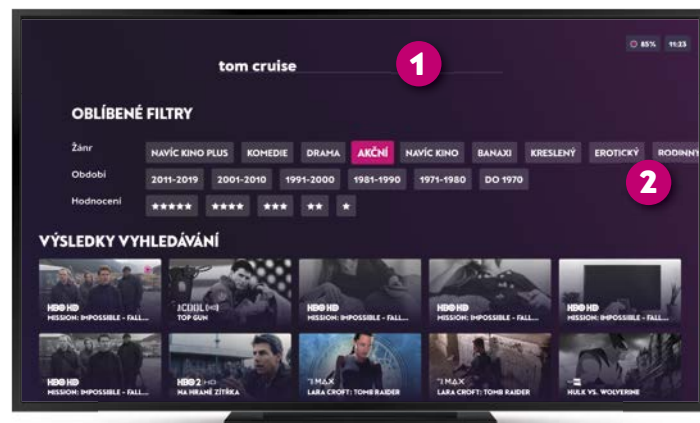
tom cruise

1

85% 11:23

OBLÍBENÉ FILTRY

Žánr
NAVÍC KINO PLUS
KOMEDIE
DRAMA
AKČNÍ
NAVÍC KINO
BANAXI
KRESLENÝ
EROTICKÝ
RODINNÝ

Období
2011-2019
2001-2010
1991-2000
1981-1990
1971-1980
DO 1970

Hodnocení
★★★★★
★★★★
★★★
★★
★

2

VÝSLEDKY VYHLEDÁVÁNÍ

HBO HD
MISSION: IMPOSSIBLE - FALL...

AMC HD
TOP GUN

HBO HD
MISSION: IMPOSSIBLE - FALL...

HBO HD
MISSION: IMPOSSIBLE - FALL...

HBO HD
MISSION: IMPOSSIBLE - FALL...

HBO HD
MISSION: IMPOSSIBLE - FALL...

HBO 2 HD
NA HRANĚ ZÍTŘKA

MAX
LARA CROFT: TOMB RAIDER

MAX
LARA CROFT: TOMB RAIDER

HULK VS. WOLVERINE